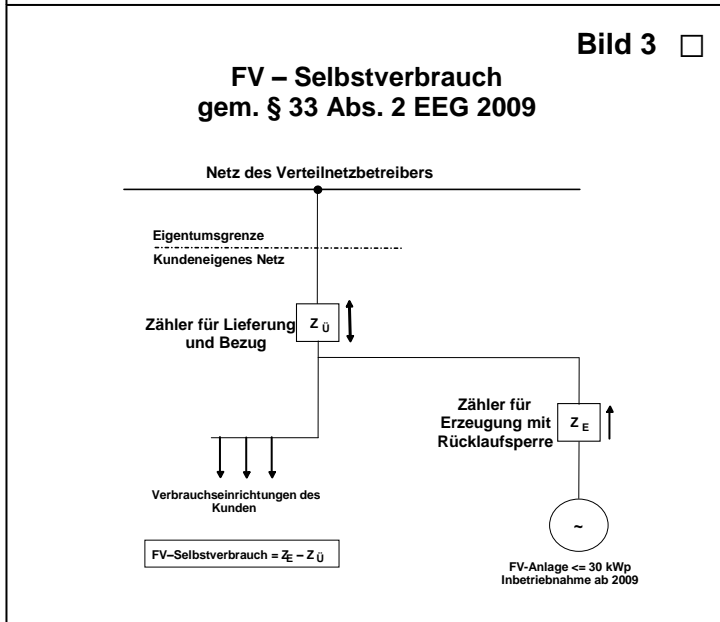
Bild 3 □

FV – Selbstverbrauch
gem. § 33 Abs. 2 EEG 2009

Netz des Verteilnetzbetreibers

Eigentumsgrenze
Kundeneigenes Netz

Zähler für Lieferung und Bezug

$Z_Ü$

Zähler für Erzeugung mit Rücklaufsperre

$Z_E$

Verbrauchseinrichtungen des Kunden

~

FV–Selbstverbrauch = $Z_E - Z_Ü$

FV-Anlage <= 30 kWp
Inbetriebnahme ab 2009